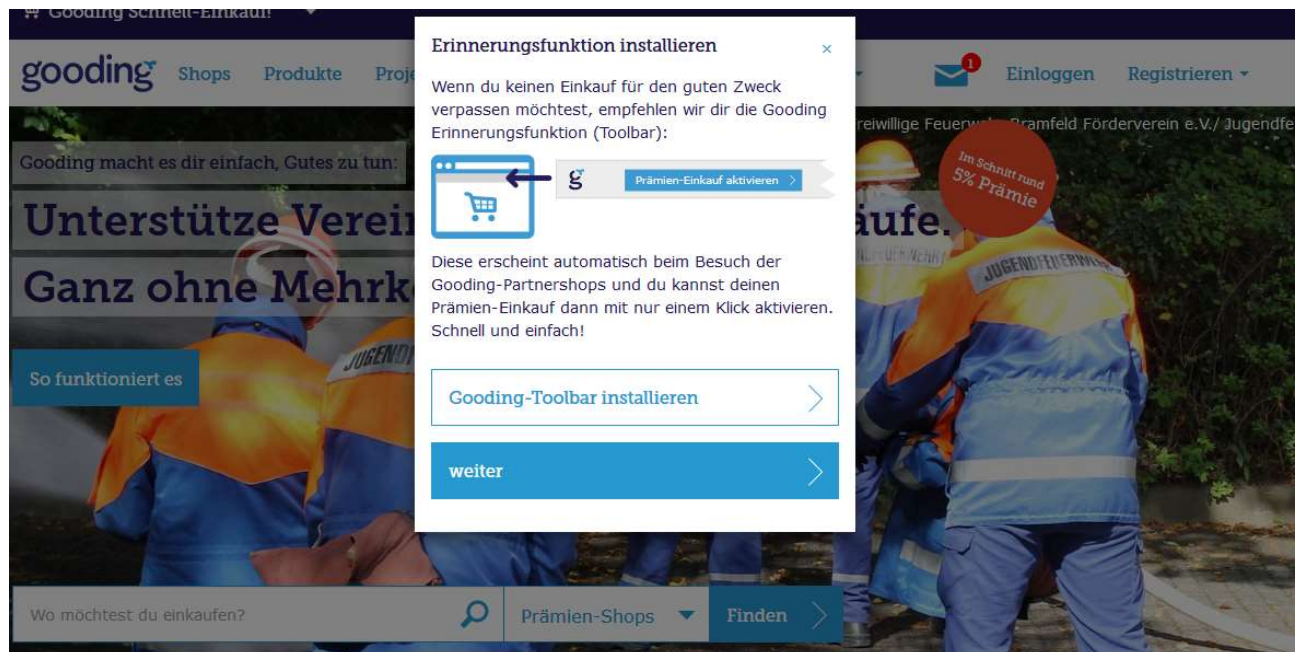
Gooding Schnell-Einkauf!

gooding Shops Produkte Proj

1 Einloggen Registrieren

reiwillige Feuerw Bramfeld Förderverein e.V./ Jugendfe

Gooding macht es dir einfach, Gutes zu tun:

Unterstütze Verei äufe.

Ganz ohne Mehrk

Im Schnitt rund 5% Prämie

So funktioniert es

Erinnerungsfunktion installieren ×

Wenn du keinen Einkauf für den guten Zweck verpassen möchtest, empfehlen wir dir die Gooding Erinnerungsfunktion (Toolbar):

g Prämien-Einkauf aktivieren

Diese erscheint automatisch beim Besuch der Gooding-Partnershops und du kannst deinen Prämien-Einkauf dann mit nur einem Klick aktivieren. Schnell und einfach!

Gooding-Toolbar installieren

weiter

Wo möchtest du einkaufen? Prämien-Shops Finden